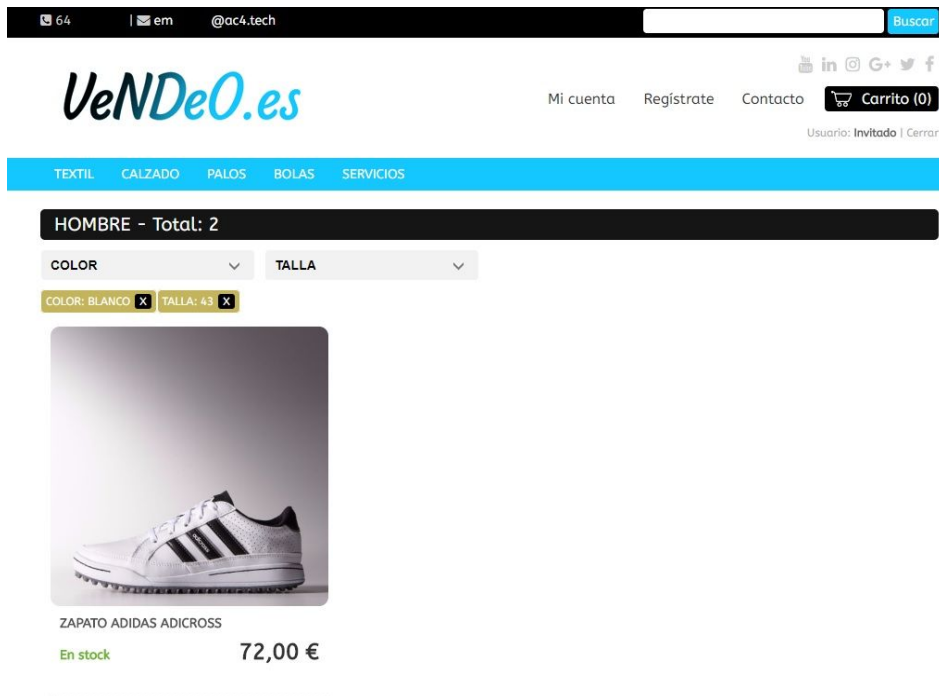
64 | em @ac4.tech

Buscar

VeNDeO.es

Mi cuenta Regístrate Contacto Carrito (0)

Usuario: Invitado | Cerrar

TEXTIL CALZADO PALOS BOLAS SERVICIOS

HOMBRE - Total: 2

COLOR

TALLA

COLOR: BLANCO X TALLA: 43 X

ZAPATO ADIDAS ADICROSS

En stock 72,00 €